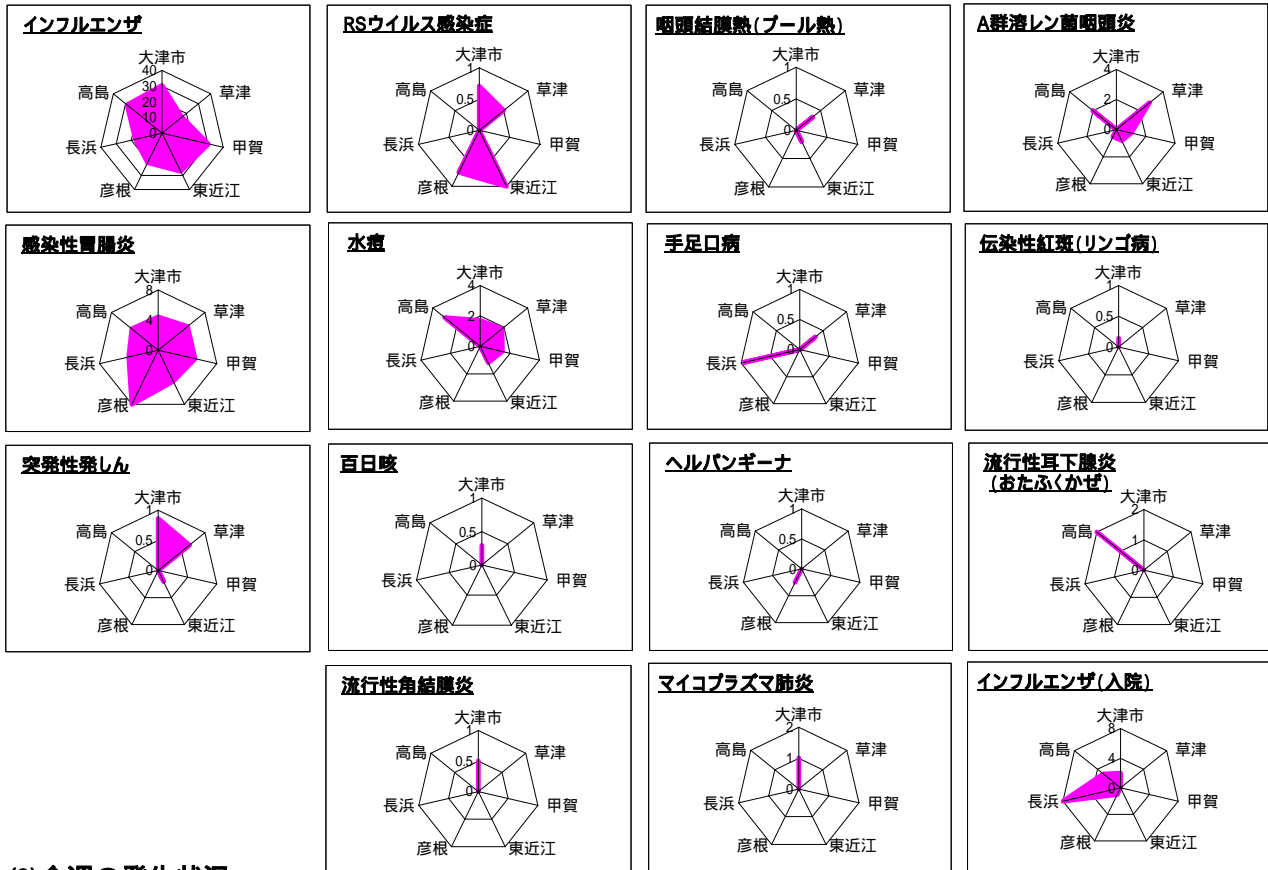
インフルエンザ
大津市
40
30
20
10
0
草津
甲賀
東近江
彦根
長浜
高島

RSウイルス感染症
大津市
1
0.5
0
草津
甲賀
東近江
彦根
長浜
高島

咽頭結膜熱(プール熱)
大津市
1
0.5
0
草津
甲賀
東近江
彦根
長浜
高島

A群溶レン菌咽頭炎
大津市
4
2
0
草津
甲賀
東近江
彦根
長浜
高島

感染性胃腸炎
大津市
8
4
0
草津
甲賀
東近江
彦根
長浜
高島

水痘
大津市
4
2
0
草津
甲賀
東近江
彦根
長浜
高島

手足口病
大津市
1
0.5
0
草津
甲賀
東近江
彦根
長浜
高島

伝染性紅斑(リンゴ病)
大津市
1
0.5
0
草津
甲賀
東近江
彦根
長浜
高島

突発性発しん
大津市
1
0.5
0
草津
甲賀
東近江
彦根
長浜
高島

百日咳
大津市
1
0.5
0
草津
甲賀
東近江
彦根
長浜
高島

ヘルパンギーナ
大津市
1
0.5
0
草津
甲賀
東近江
彦根
長浜
高島

流行性耳下腺炎
(おたふくかぜ)
大津市
2
1
0
草津
甲賀
東近江
彦根
長浜
高島

流行性角結膜炎
大津市
1
0.5
0
草津
甲賀
東近江
彦根
長浜
高島

マイコプラズマ肺炎
大津市
2
1
0
草津
甲賀
東近江
彦根
長浜
高島

インフルエンザ(入院)
大津市
8
4
0
草津
甲賀
東近江
彦根
長浜
高島

(3) 今週の発生状況